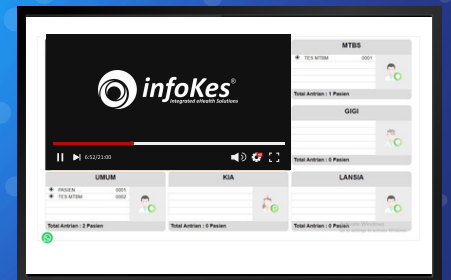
infoKes®
Integrated eHealth Solutions

6:52/21:00

MTBS
TES MTBM 0001
Total Antrian : 1 Pasien

GIGI
Total Antrian : 0 Pasien

UMUM
PASIEN 0001
TES MTBM 0002
Total Antrian : 2 Pasien

KIA
Total Antrian : 0 Pasien

LANSIA
Total Antrian : 0 Pasien